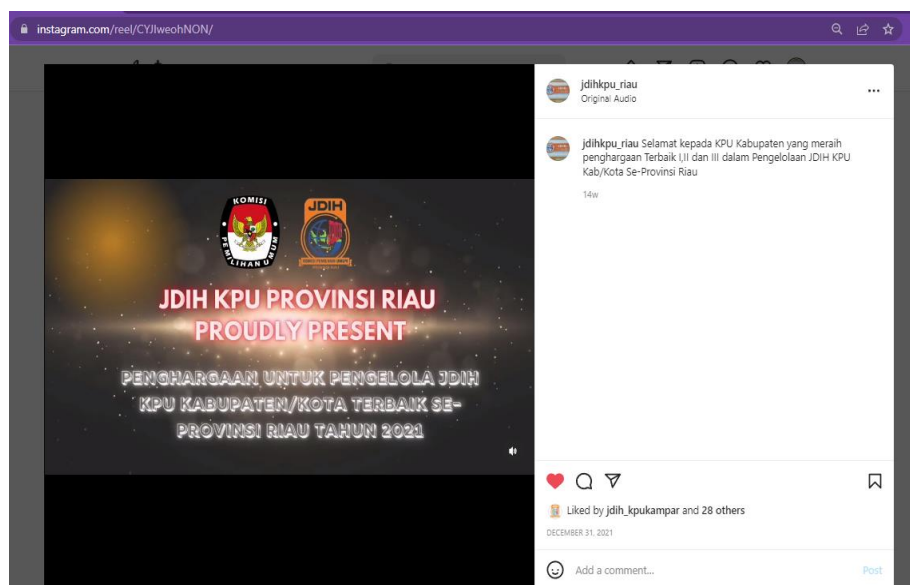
instagram.com/reel/CYJIweohNON/

KOMISI PEMILIHAN UMUM

JDIH

JDIH KPU PROVINSI RIAU
PROUDLY PRESENT

PENGHARGAAN UNTUK PENGELOLA JDIH KPU KABUPATEN/KOTA TERBAIK SE-PROVINSI RIAU TAHUN 2021

jdihkpu_riau
Original Audio

jdihkpu_riau Selamat kepada KPU Kabupaten yang meraih penghargaan Terbaik I,II dan III dalam Pengelolaan JDIH KPU Kab/Kota Se-Provinsi Riau

14w

Liked by jdih_kpukampar and 28 others

DECEMBER 31, 2021

Add a comment...

Post